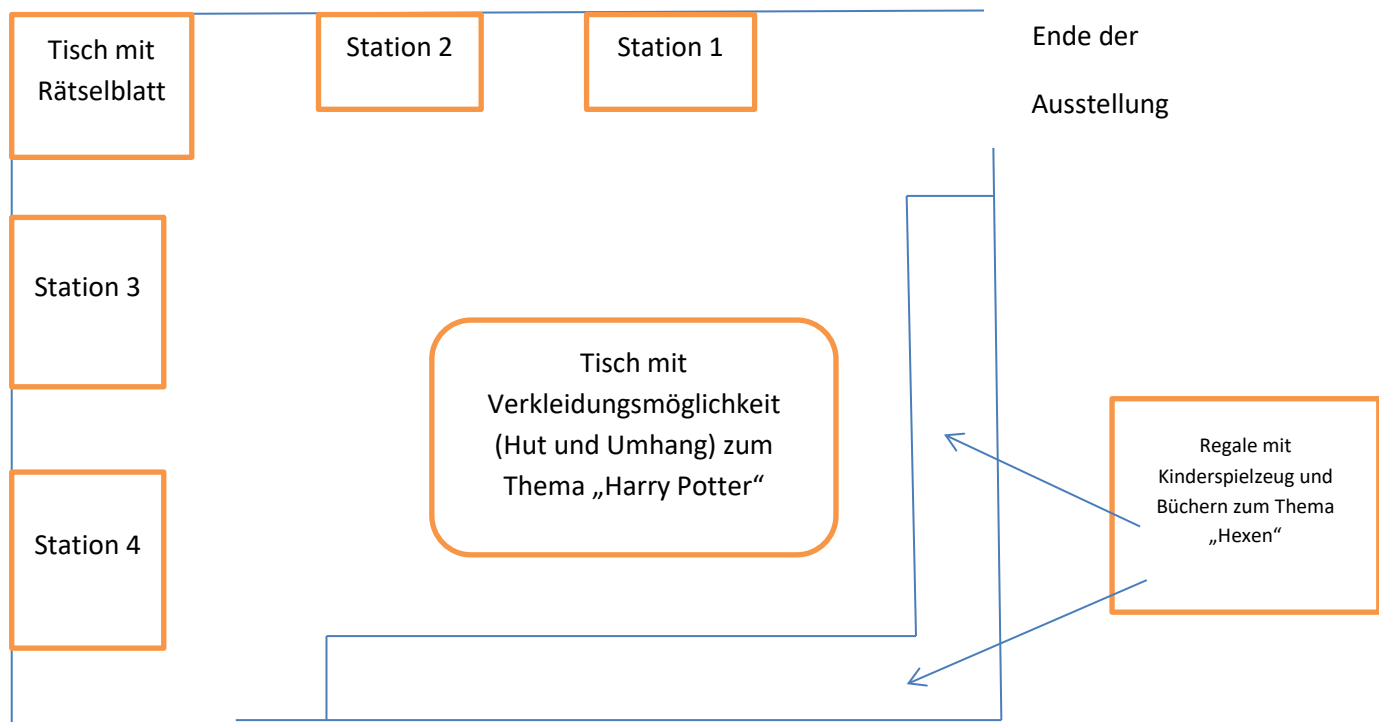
Tisch mit Rätselblatt

Station 2

Station 1

Ende der Ausstellung

Station 3

Tisch mit Verkleidungsmöglichkeit (Hut und Umhang) zum Thema „Harry Potter“

Regale mit Kinderspielzeug und Büchern zum Thema „Hexen“

Station 4